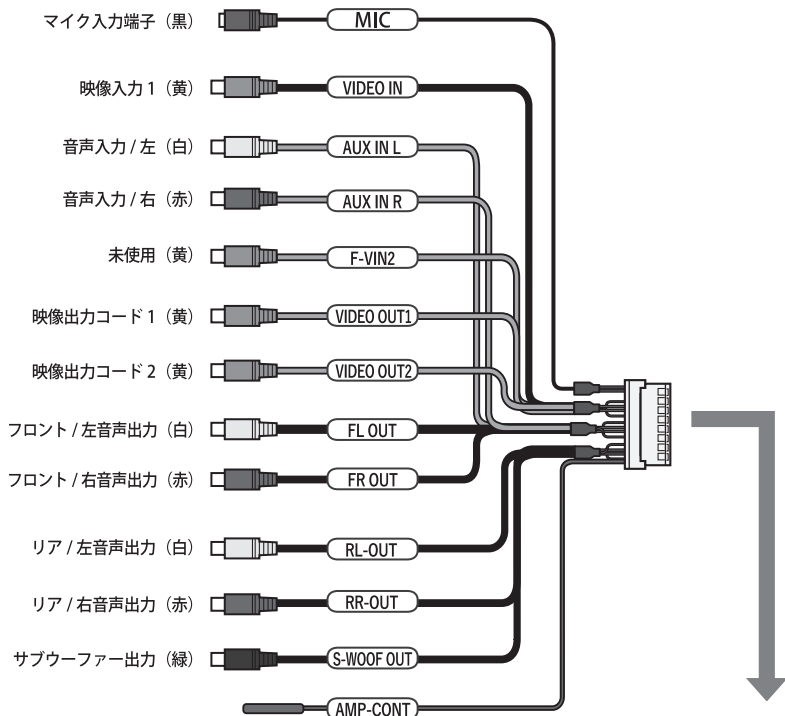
マイク入力端子（黒） MIC

映像入力 1（黄） VIDEO IN

音声入力 / 左（白） AUX IN L

音声入力 / 右（赤） AUX IN R

未使用（黄） F-VIN2

映像出力コード 1（黄） VIDEO OUT1

映像出力コード 2（黄） VIDEO OUT2

フロント / 左音声出力（白） FL OUT

フロント / 右音声出力（赤） FR OUT

リア / 左音声出力（白） RL-OUT

リア / 右音声出力（赤） RR-OUT

サブウーファー出力（緑） S-WOOF OUT

AMP-CONT